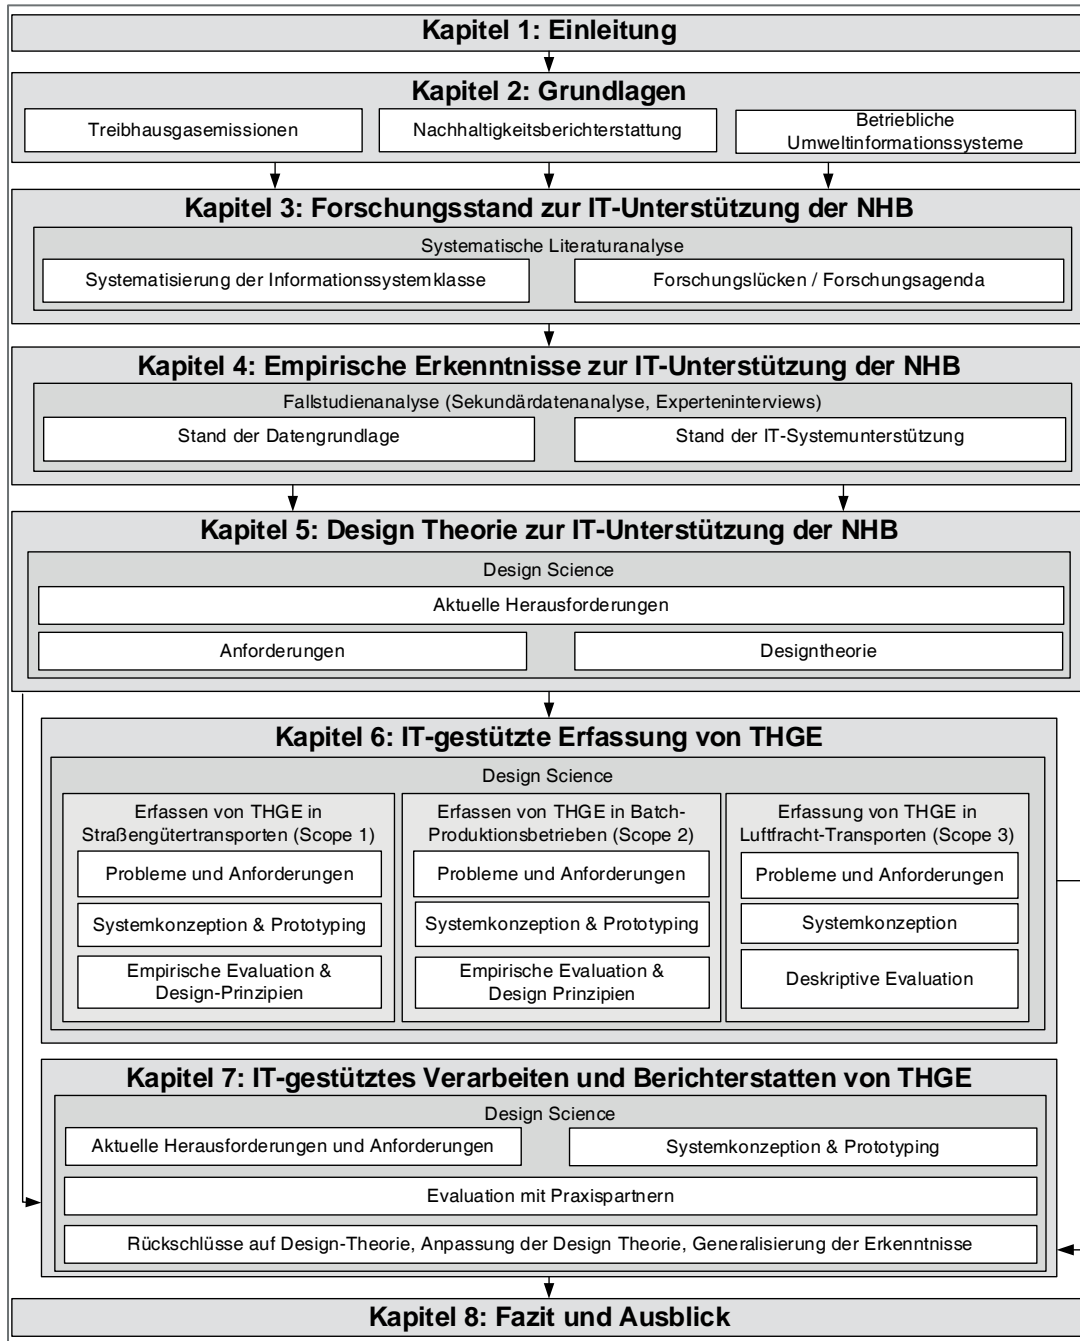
Kapitel 1: Einleitung

Kapitel 2: Grundlagen

Treibhausgasemissionen

Nachhaltigkeitsberichterstattung

Betriebliche Umweltinformationssysteme

Kapitel 3: Forschungsstand zur IT-Unterstützung der NHB

Systematische Literaturanalyse

Systematisierung der Informationssystemklasse

Forschungslücken / Forschungsagenda

Kapitel 4: Empirische Erkenntnisse zur IT-Unterstützung der NHB

Fallstudienanalyse (Sekundärdatenanalyse, Experteninterviews)

Stand der Datengrundlage

Stand der IT-Systemunterstützung

Kapitel 5: Design Theorie zur IT-Unterstützung der NHB

Design Science

Aktuelle Herausforderungen

Anforderungen

Designtheorie

Kapitel 6: IT-gestützte Erfassung von THGE

Design Science

Erfassen von THGE in Straßengütertransporten (Scope 1)

Probleme und Anforderungen

Systemkonzeption & Prototyping

Empirische Evaluation & Design-Prinzipien

Erfassen von THGE in Batch-Produktionsbetrieben (Scope 2)

Probleme und Anforderungen

Systemkonzeption & Prototyping

Empirische Evaluation & Design Prinzipien

Erfassung von THGE in Luftfracht-Transporten (Scope 3)

Probleme und Anforderungen

Systemkonzeption

Deskriptive Evaluation

Kapitel 7: IT-gestütztes Verarbeiten und Berichterstatten von THGE

Design Science

Aktuelle Herausforderungen und Anforderungen

Systemkonzeption & Prototyping

Evaluation mit Praxispartnern

Rückschlüsse auf Design-Theorie, Anpassung der Design Theorie, Generalisierung der Erkenntnisse

Kapitel 8: Fazit und Ausblick